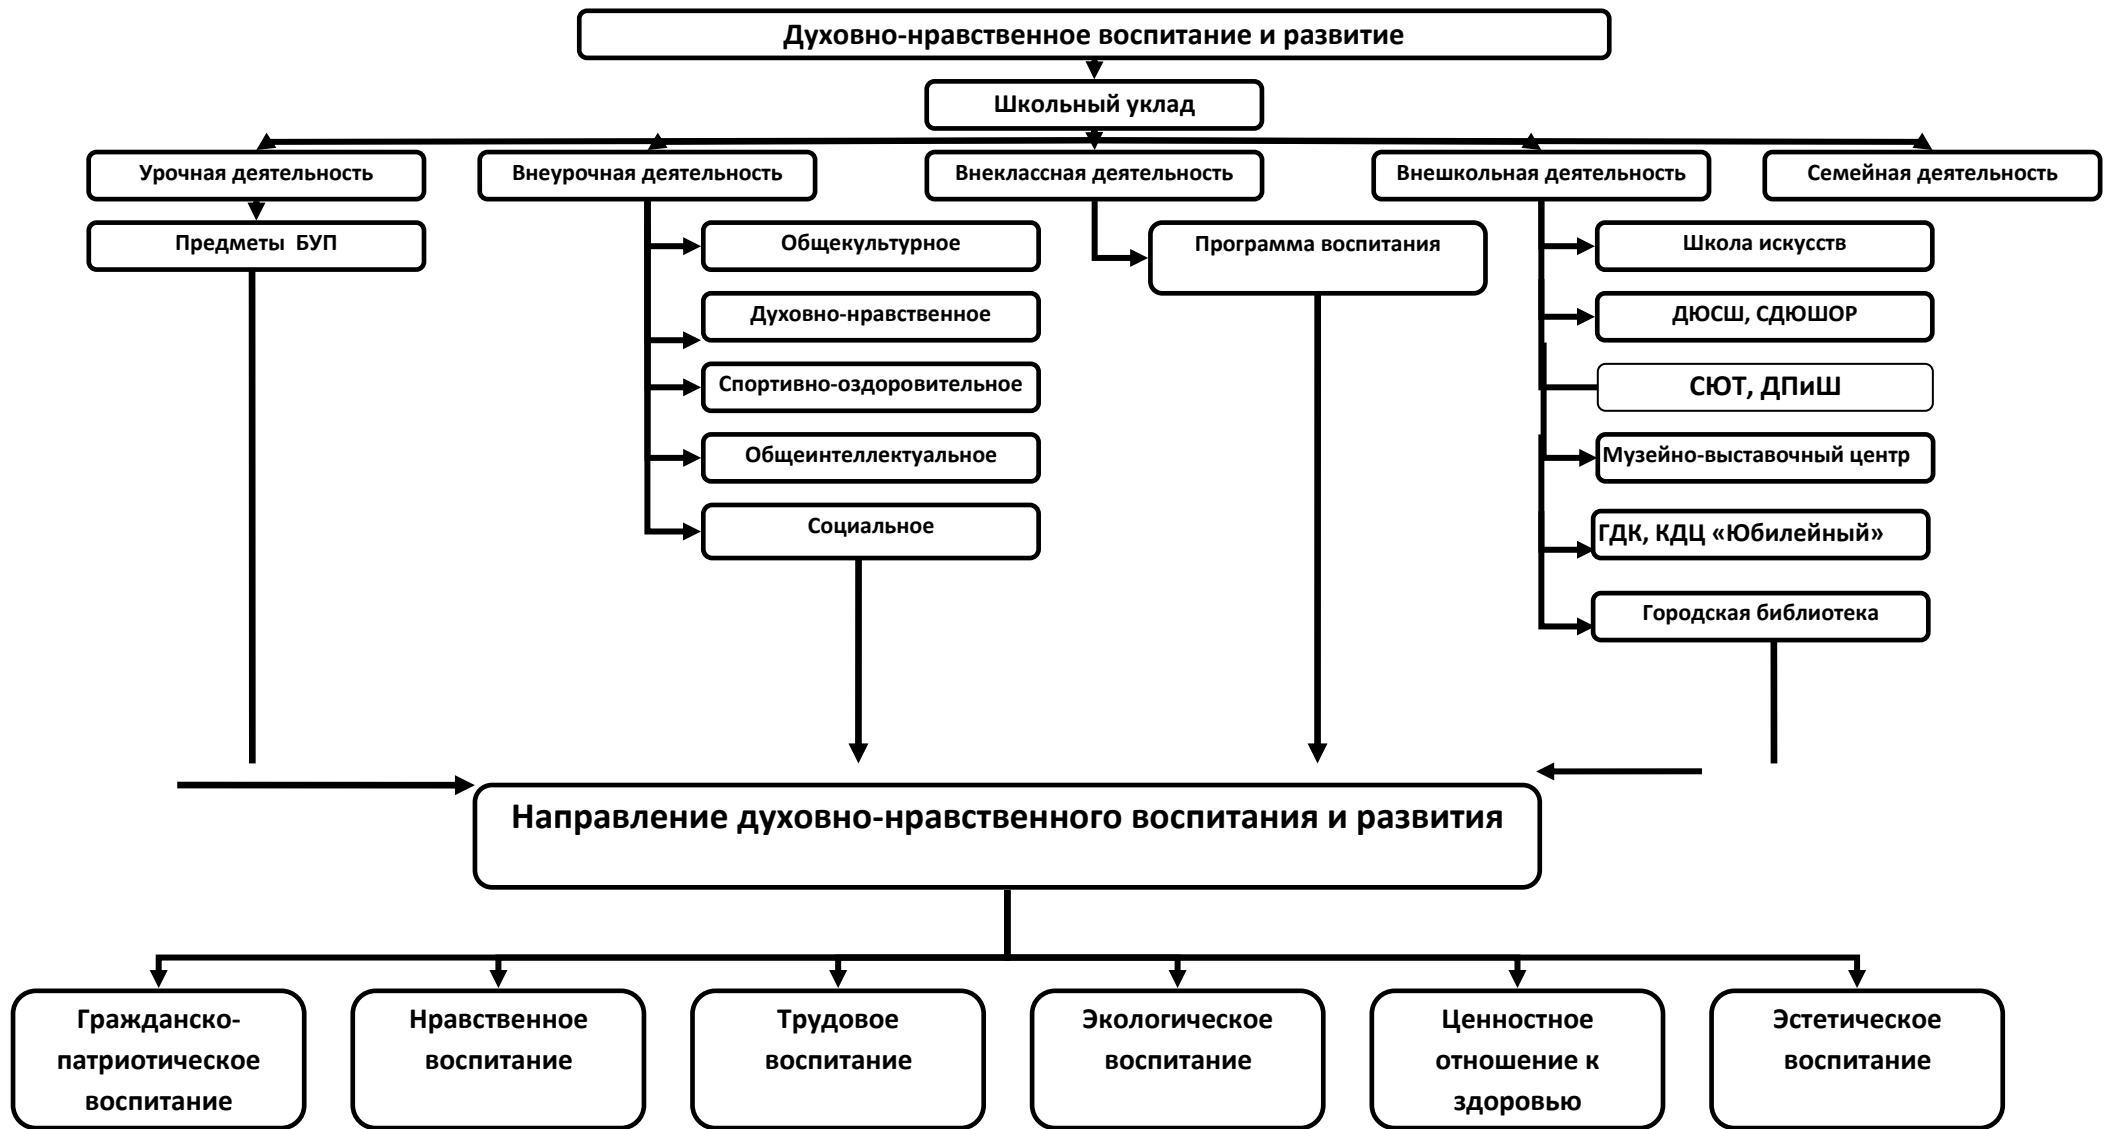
Духовно-нравственное воспитание и развитие

Школьный уклад

Урочная деятельность

Внеурочная деятельность

Внеклассная деятельность

Внешкольная деятельность

Семейная деятельность

Предметы БУП

Общекультурное

Духовно-нравственное

Спортивно-оздоровительное

Общеинтеллектуальное

Социальное

Программа воспитания

Школа искусств

ДЮСШ, СДЮШОР

СЮТ, ДПиШ

Музейно-выставочный центр

ГДК, КДЦ «Юбилейный»

Городская библиотека

Направление духовно-нравственного воспитания и развития

Гражданско-патриотическое воспитание

Нравственное воспитание

Трудовое воспитание

Экологическое воспитание

Ценностное отношение к здоровью

Эстетическое воспитание